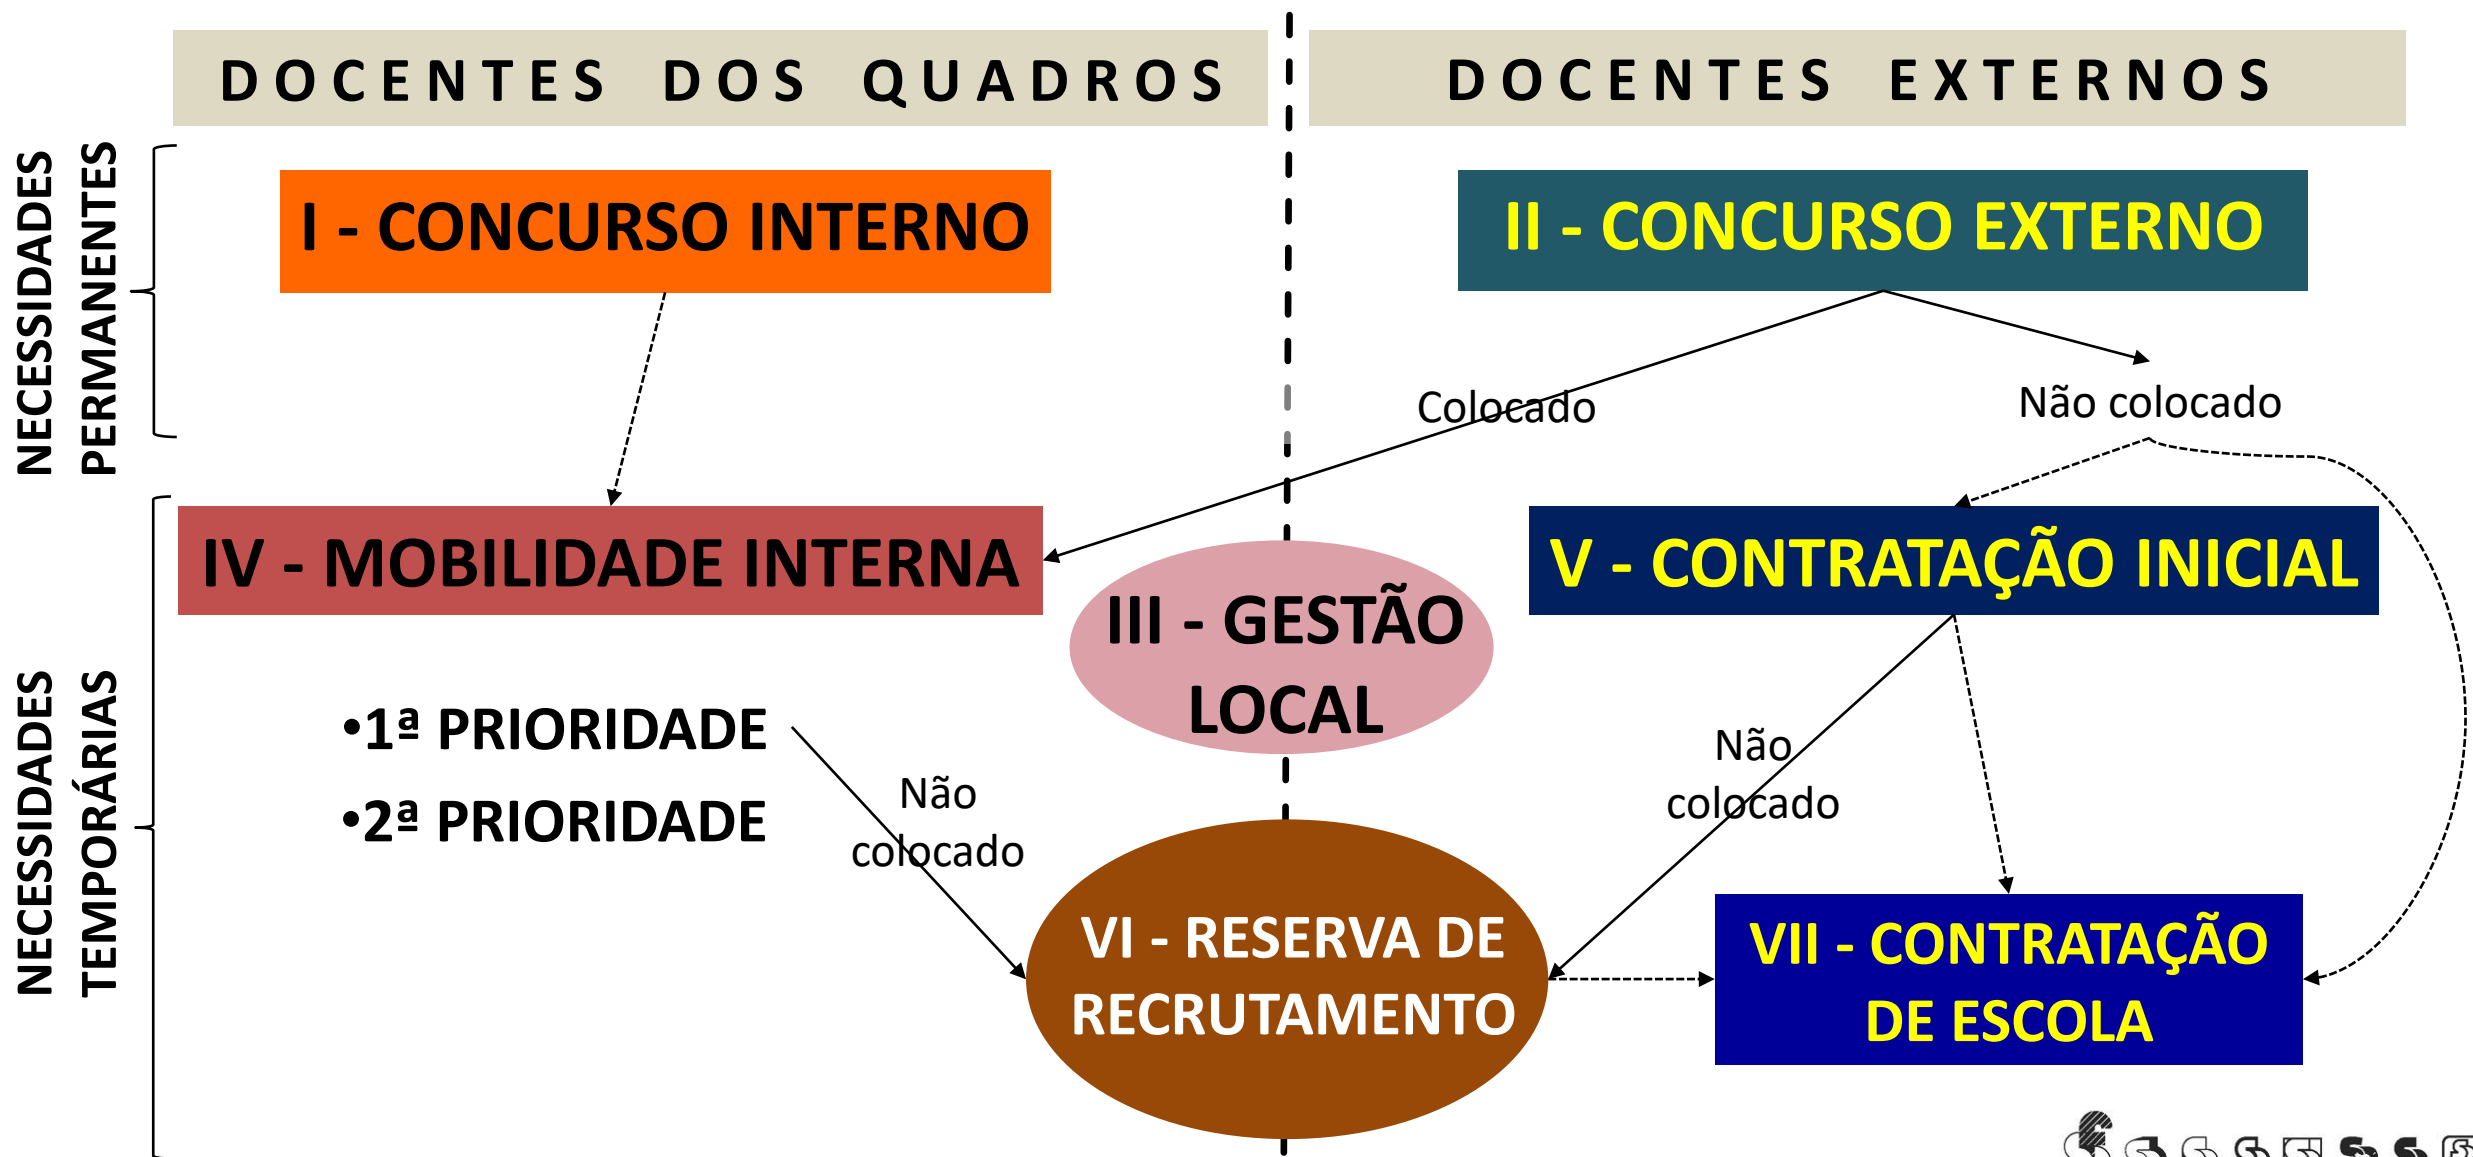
DOCENTES DOS QUADROS

DOCENTES EXTERNOS

NECESSIDADES PERMANENTES

I - CONCURSO INTERNO

II - CONCURSO EXTERNO

Colocado

Não colocado

NECESSIDADES TEMPORÁRIAS

IV - MOBILIDADE INTERNA

III - GESTÃO LOCAL

V - CONTRATAÇÃO INICIAL

•1ª PRIORIDADE

•2ª PRIORIDADE

Não colocado

Não colocado

VI - RESERVA DE RECRUTAMENTO

VII - CONTRATAÇÃO DE ESCOLA